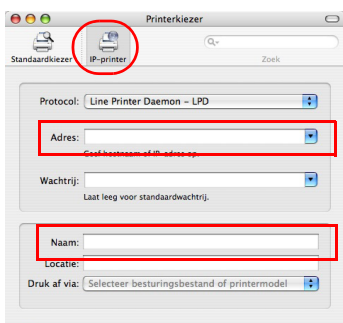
Printerkiezer

Standaardkiezer IP-printer

Zoek

Protocol: Line Printer Daemon – LPD

Adres:

Geef hostnaam of IP-adres op.

Wachtrij:

Laat leeg voor standaardwachtrij.

Naam:

Locatie:

Druk af via: Selecteer besturingsbestand of printermodel